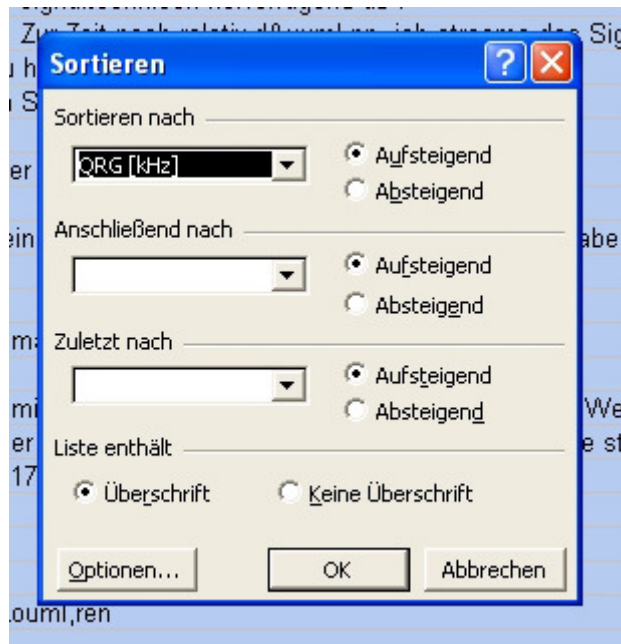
Zur Zeit noch relativ d&uuml;nn, ich strome das Sig

Sortieren

Sortieren nach

QRG [kHz]

Aufsteigend

Absteigend

Anschließend nach

Aufsteigend

Absteigend

Zuletzt nach

Aufsteigend

Absteigend

Liste enthält

Überschrift

Keine Überschrift

Optionen...

OK

Abbrechen

ouml;ren